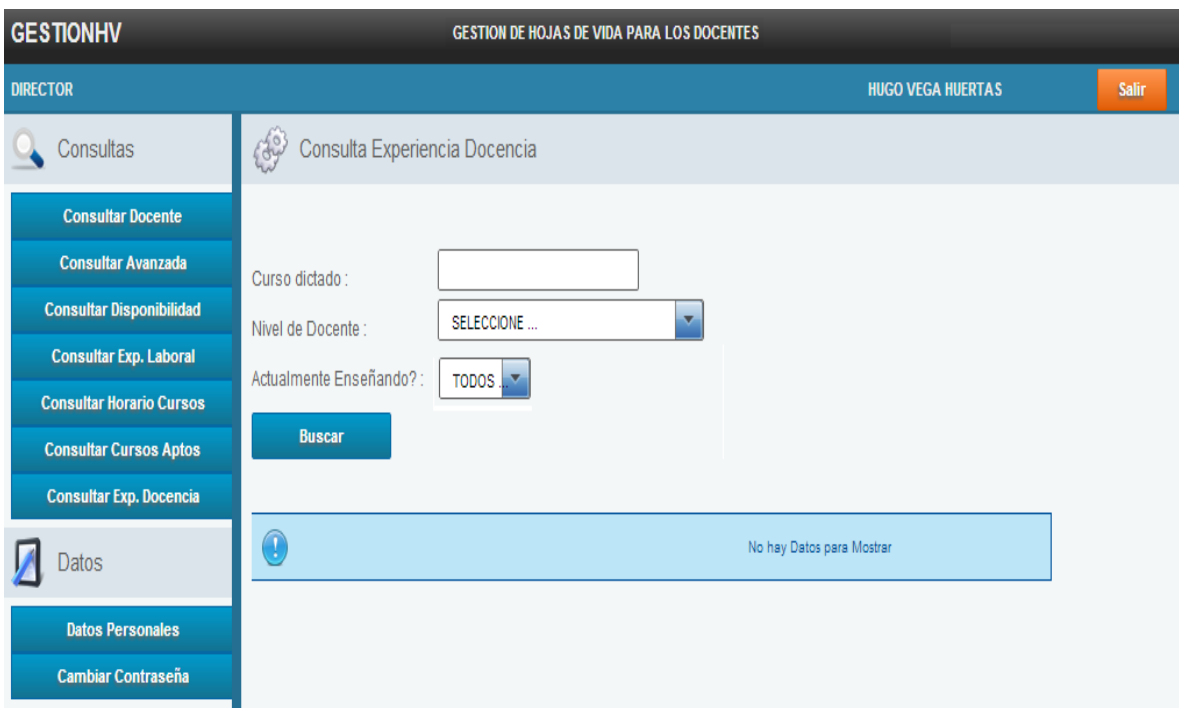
GESTIONHV
GESTION DE HOJAS DE VIDA PARA LOS DOCENTES

DIRECTOR
HUGO VEGA HUERTAS
Salir

Consultas

Consultar Docente
Consultar Avanzada
Consultar Disponibilidad
Consultar Exp. Laboral
Consultar Horario Cursos
Consultar Cursos Aptos
Consultar Exp. Docencia

Datos

Datos Personales
Cambiar Contraseña

Consulta Experiencia Docencia

Curso dictado :
Nivel de Docente : SELECCIONE ...
Actualmente Enseñando? : TODOS ...

Buscar

No hay Datos para Mostrar